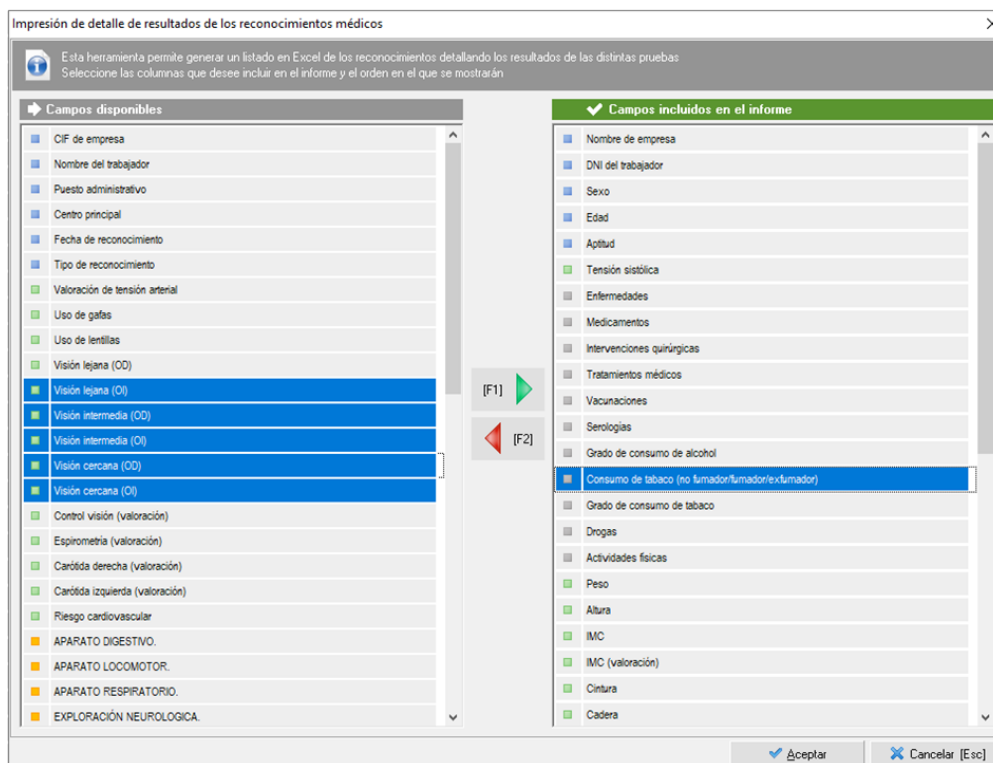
Impresión de detalle de resultados de los reconocimientos médicos

Esta herramienta permite generar un listado en Excel de los reconocimientos detallando los resultados de las distintas pruebas
Seleccione las columnas que desee incluir en el informe y el orden en el que se mostrarán

Campos disponibles

CIF de empresa
Nombre del trabajador
Puesto administrativo
Centro principal
Fecha de reconocimiento
Tipo de reconocimiento
Valoración de tensión arterial
Uso de gafas
Uso de lentillas
Visión lejana (OD)
Visión lejana (OI)
Visión intermedia (OD)
Visión intermedia (OI)
Visión cercana (OD)
Visión cercana (OI)
Control visión (valoración)
Espirometría (valoración)
Carótida derecha (valoración)
Carótida izquierda (valoración)
Riesgo cardiovascular
APARATO DIGESTIVO.
APARATO LOCOMOTOR.
APARATO RESPIRATORIO.
EXPLORACIÓN NEUROLOGICA.

[F1]
[F2]

Campos incluidos en el informe

Nombre de empresa
DNI del trabajador
Sexo
Edad
Aptitud
Tensión sistólica
Enfermedades
Medicamentos
Intervenciones quirúrgicas
Tratamientos médicos
Vacunaciones
Serologías
Grado de consumo de alcohol
Consumo de tabaco (no fumador/fumador/exfumador)
Grado de consumo de tabaco
Drogas
Actividades físicas
Peso
Altura
IMC
IMC (valoración)
Cintura
Cadera

Aceptar
Cancelar [Esc]